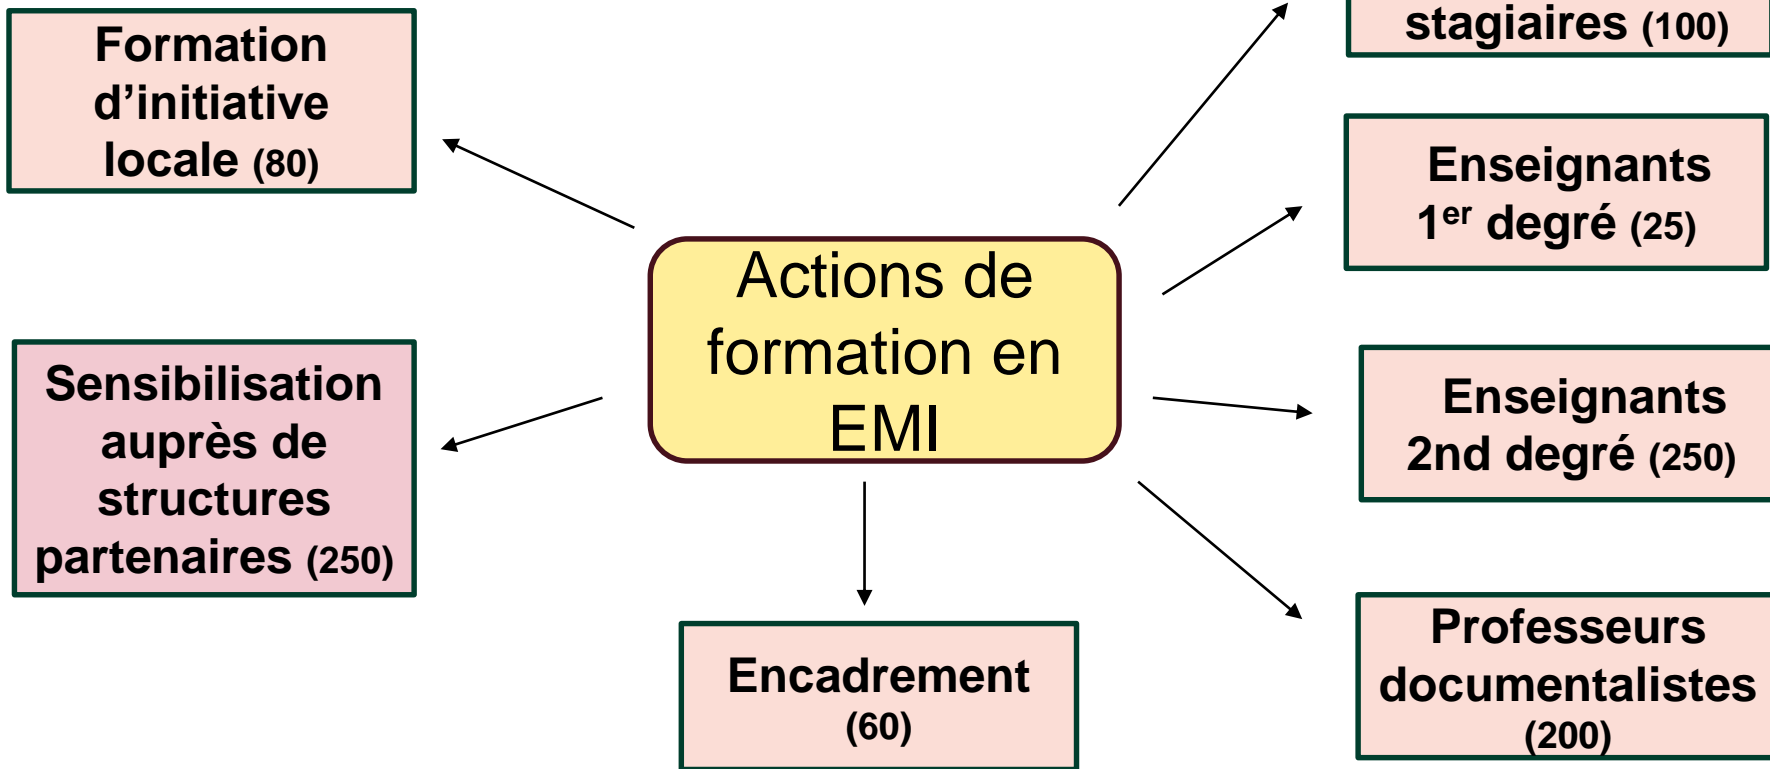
Formation d'initiative locale (80)

stagiaires (100)

Enseignants $1^{er}$ degré (25)

Actions de formation en EMI

Sensibilisation auprès de structures partenaires (250)

Enseignants 2nd degré (250)

Encadrement (60)

Professeurs documentalistes (200)